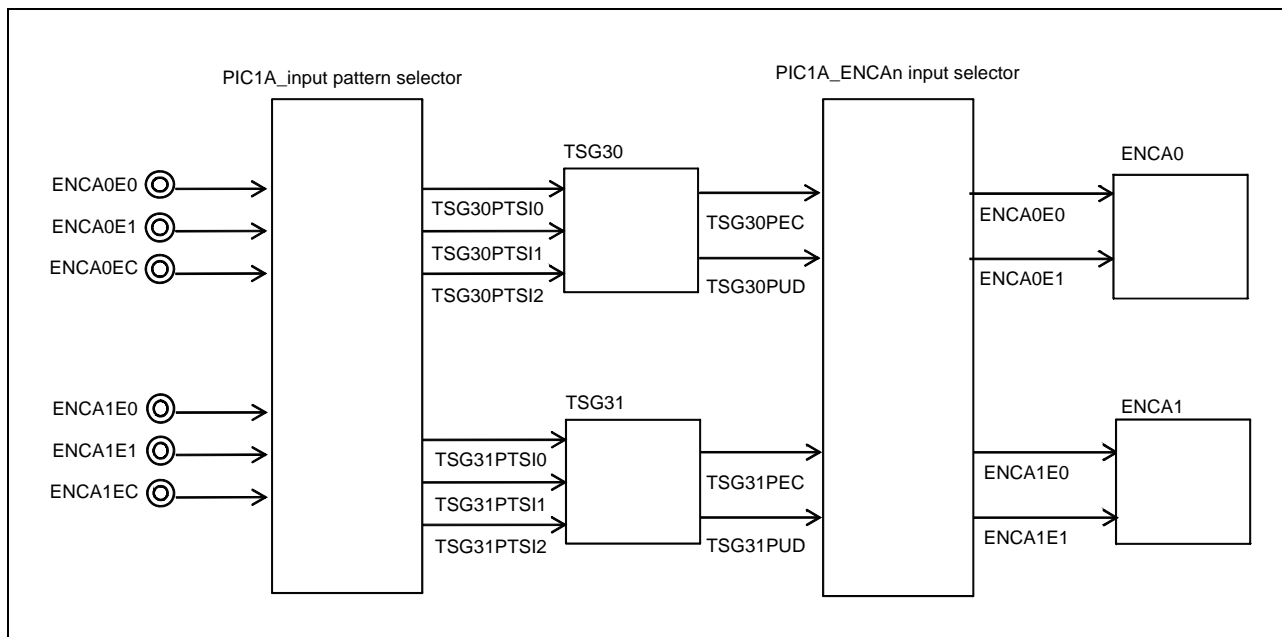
PIC1A_input pattern selector

PIC1A_ENCAn input selector

ENCA0E0
ENCA0E1
ENCA0EC

TSG30
TSG30PTSI0
TSG30PTSI1
TSG30PTSI2

TSG30PEC
TSG30PUD

ENCA0
ENCA0E0
ENCA0E1

ENCA1E0
ENCA1E1
ENCA1EC

TSG31
TSG31PTSI0
TSG31PTSI1
TSG31PTSI2

TSG31PEC
TSG31PUD

ENCA1
ENCA1E0
ENCA1E1